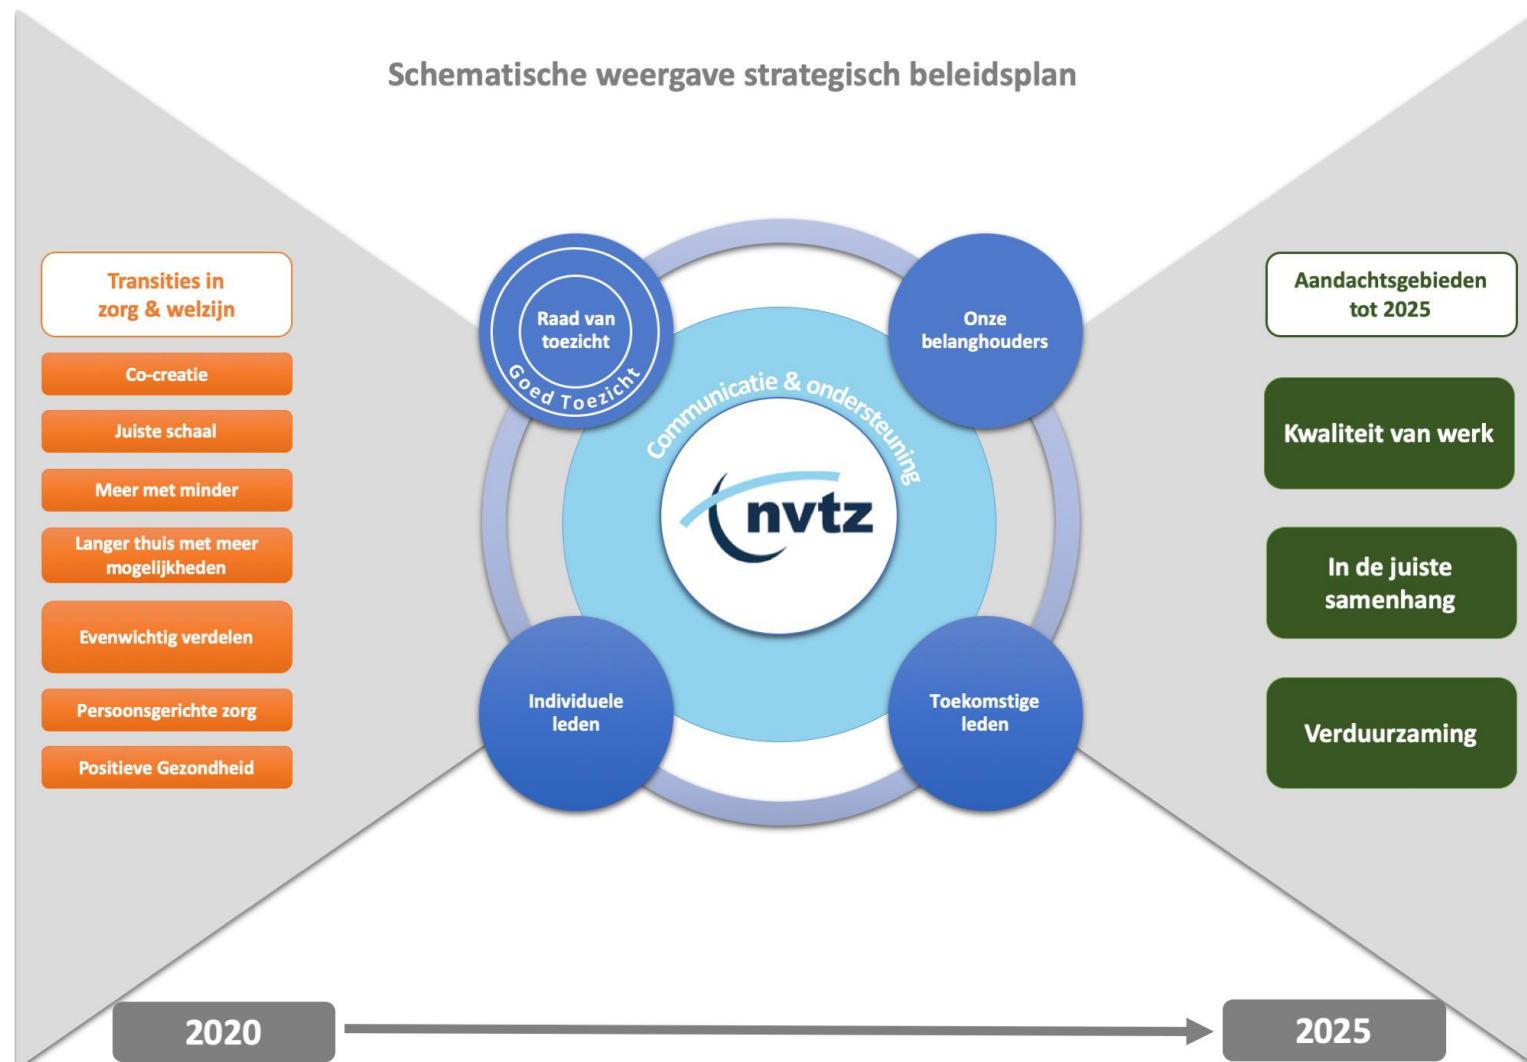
Schematische weergave strategisch beleidsplan

Transities in zorg & welzijn

Co-creatie

Juiste schaal

Meer met minder

Langer thuis met meer mogelijkheden

Evenwichtig verdelen

Persoonsgerichte zorg

Positieve Gezondheid

Raad van toezicht

Goed Toezicht

Onze belanghouders

Communicatie & ondersteuning

nvtz

Individuele leden

Toekomstige leden

Aandachtsgebieden tot 2025

Kwaliteit van werk

In de juiste samenhang

Verduurzaming

2020

2025